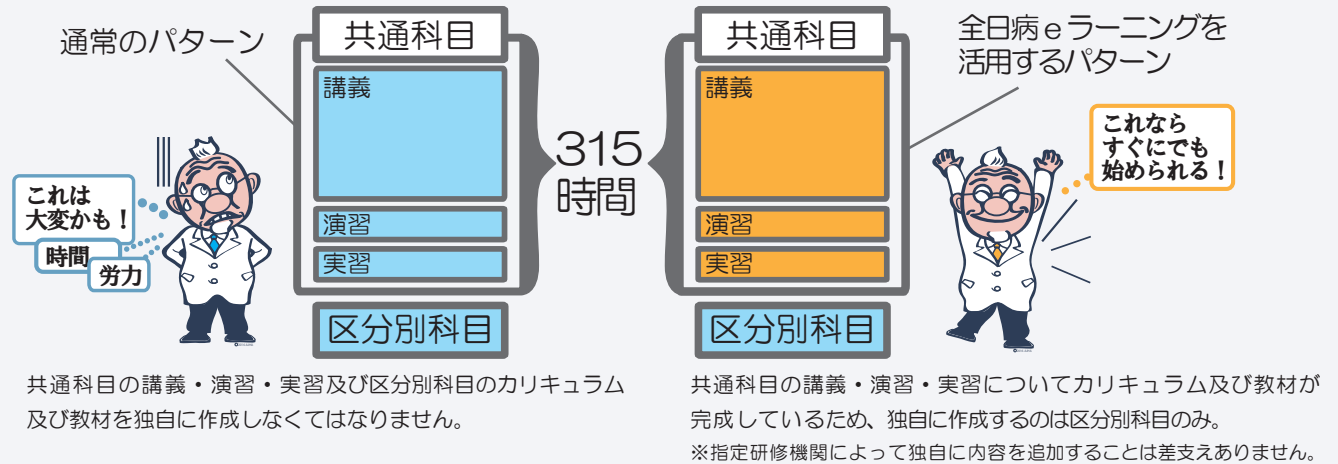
通常のパターン

共通科目

講義

演習

実習

区分別科目

これは大変かも！

時間

労力

315時間

共通科目

講義

演習

実習

区分別科目

全日病ｅラーニングを活用するパターン

これならすぐにでも始められる！

共通科目の講義・演習・実習及び区分別科目のカリキュラム及び教材を独自に作成しなくてはなりません。

共通科目の講義・演習・実習についてカリキュラム及び教材が完成しているため、独自に作成するのは区分別科目のみ。
※指定研修機関によって独自に内容を追加することは差支えありません。